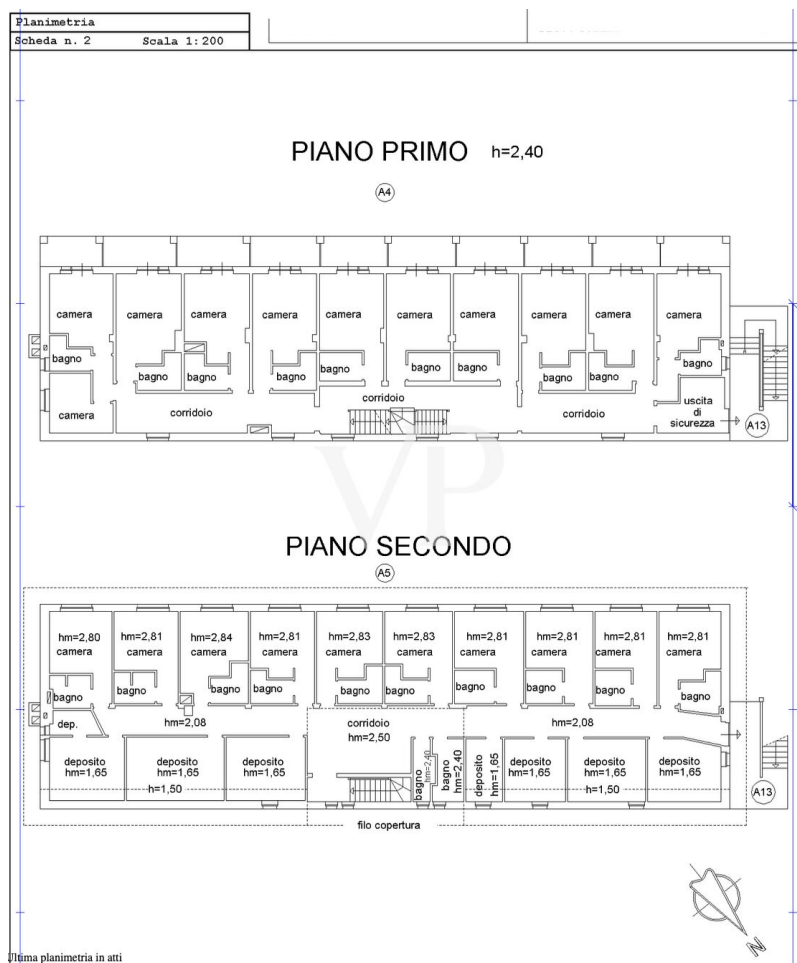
Planimetria
Scheda n. 2 Scala 1:200

PIANO PRIMO h=2,40

A4

camera
bagno
camera
camera
bagno
camera
bagno
camera
bagno
camera
bagno
camera
bagno
camera
bagno
camera
bagno
camera
bagno
camera
bagno
corridoio
corridoio
corridoio
uscita di sicurezza
A13

PIANO SECONDO

A5

hm=2,80 camera
hm=2,81 camera
hm=2,84 camera
hm=2,81 camera
hm=2,83 camera
hm=2,83 camera
hm=2,81 camera
hm=2,81 camera
hm=2,81 camera
hm=2,81 camera
bagno
bagno
bagno
bagno
bagno
bagno
bagno
bagno
bagno
bagno
dep.
hm=2,08
corridoio hm=2,50
hm=2,08
deposito hm=1,65
deposito hm=1,65
deposito hm=1,65
h=1,50
bagno hm=2,40
hm=2,40
deposito hm=1,65
deposito hm=1,65
deposito hm=1,65
deposito hm=1,65
h=1,50
A13
filo copertura

N

Ultima planimetria in atti